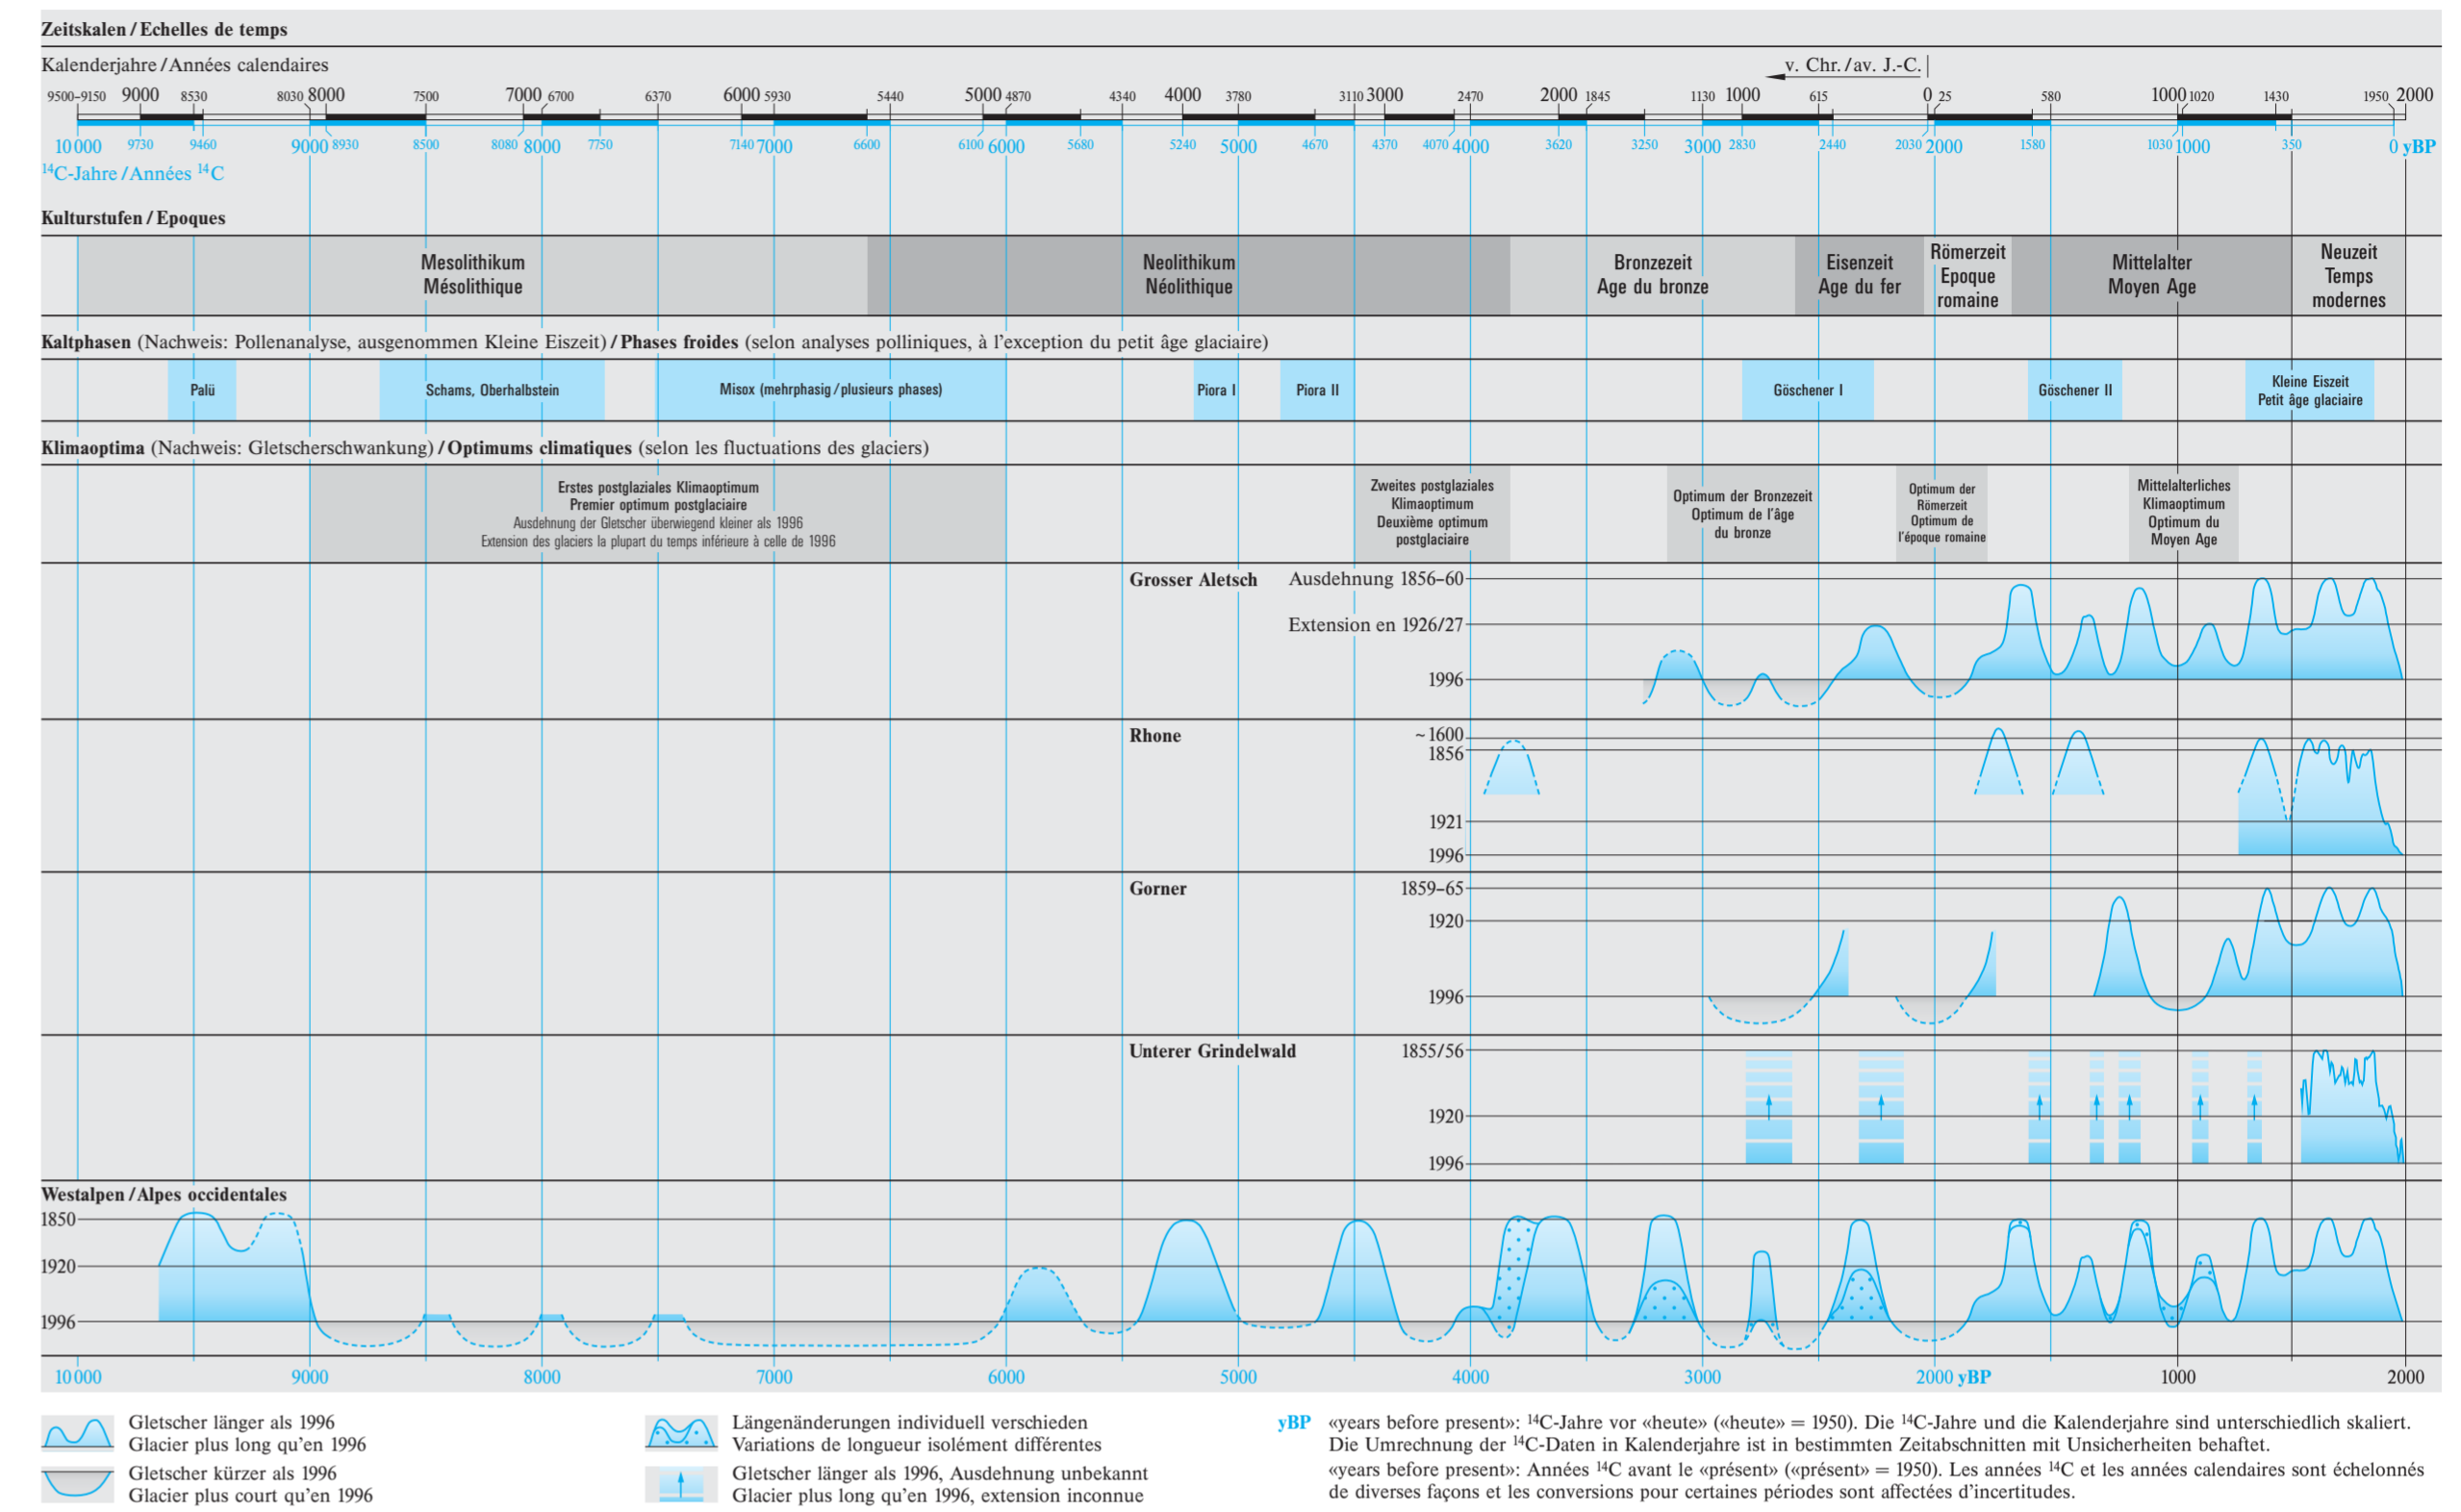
Zeitskalen / Echelles de temps

Kalenderjahre / Années calendaires

v. Chr. / av. J.-C.

9500–9150 9000 8530 8030 8000 7500 7000 6700 6370 6000 5930 5440 5000 4870 4340 4000 3780 3110 3000 2470 2000 1845 1130 1000 615 0 25 580 1000 1020 1430 1950 2000

10 000 9730 9460 9000 8930 8500 8080 8000 7750 7140 7000 6600 6100 6000 5680 5240 5000 4670 4370 4070 4000 3620 3250 3000 2830 2440 2030 2000 1580 1030 1000 350 0 yBP

$^{14}$C-Jahre / Années $^{14}$C

Kulturstufen / Epoques

Mesolithikum Mésolithique | Neolithikum Néolithique | Bronzezeit Age du bronze | Eisenzeit Age du fer | Römerzeit Epoque romaine | Mittelalter Moyen Age | Neuzeit Temps modernes

Kaltphasen (Nachweis: Pollenanalyse, ausgenommen Kleine Eiszeit) / Phases froides (selon analyses polliniques, à l'exception du petit âge glaciaire)

Palü | Schams, Oberhalbstein | Misox (mehrphasig / plusieurs phases) | Piora I | Piora II | Göschener I | Göschener II | Kleine Eiszeit Petit âge glaciaire

Klimaoptima (Nachweis: Gletscherschwankung) / Optimums climatiques (selon les fluctuations des glaciers)

Erstes postglaziales Klimaoptimum
Premier optimum postglaciaire
Ausdehnung der Gletscher überwiegend kleiner als 1996
Extension des glaciers la plupart du temps inférieure à celle de 1996

Zweites postglaziales Klimaoptimum Deuxième optimum postglaciaire

Optimum der Bronzezeit Optimum de l'âge du bronze

Optimum der Römerzeit Optimum de l'époque romaine

Mittelalterliches Klimaoptimum Optimum du Moyen Age

Grosser Aletsch Ausdehnung 1856–60
Extension en 1926/27
1996

Rhone ~1600
1856
1921
1996

Gorner 1859–65
1920
1996

Unterer Grindelwald 1855/56
1920
1996

Westalpen / Alpes occidentales
1850
1920
1996

10 000 9000 8000 7000 6000 5000 4000 3000 2000 yBP 1000 2000

Gletscher länger als 1996
Glacier plus long qu'en 1996
Gletscher kürzer als 1996
Glacier plus court qu'en 1996

Längenänderungen individuell verschieden
Variations de longueur isolément différentes
Gletscher länger als 1996, Ausdehnung unbekannt
Glacier plus long qu'en 1996, extension inconnue

yBP «years before present»: $^{14}$C-Jahre vor «heute» («heute» = 1950). Die $^{14}$C-Jahre und die Kalenderjahre sind unterschiedlich skaliert. Die Umrechnung der $^{14}$C-Daten in Kalenderjahre ist in bestimmten Zeitabschnitten mit Unsicherheiten behaftet.
«years before present»: Années $^{14}$C avant le «présent» («présent» = 1950). Les années $^{14}$C et les années calendaires sont échelonnés de diverses façons et les conversions pour certaines périodes sont affectées d'incertitudes.